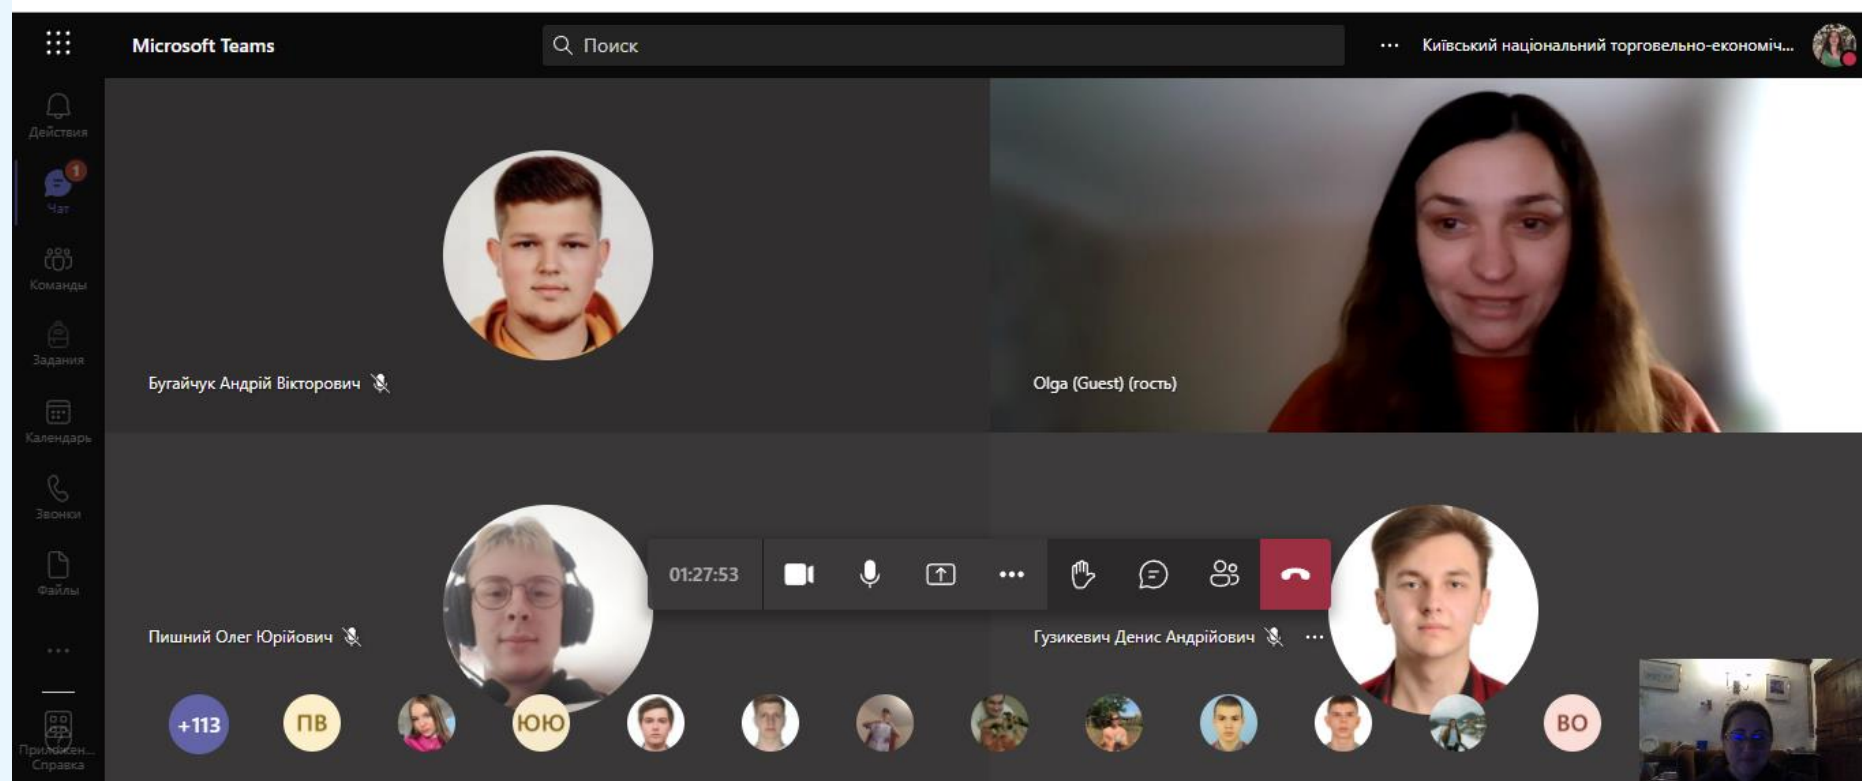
Microsoft Teams

Поиск

Київський національний торговельно-економіч...

Действия

1

Чат

Команды

Задания

Календарь

Звонки

Файлы

Приложен...

Справка

Бугайчук Андрій Вікторович

Olga (Guest) (гость)

Пишний Олег Юрійович

01:27:53

Гузикевич Денис Андрійович

+113

ПВ

ЮЮ

ВО